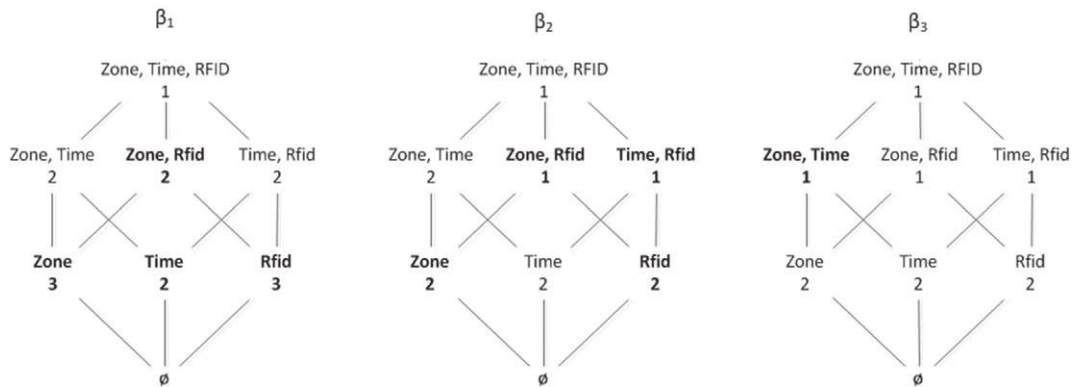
$\beta_1$

Zone, Time, RFID
1

Zone, Time
2

**Zone, Rfid**
**2**

Time, Rfid
2

**Zone**
**3**

**Time**
**2**

**Rfid**
**3**

ø

$\beta_2$

Zone, Time, RFID
1

Zone, Time
2

**Zone, Rfid**
**1**

**Time, Rfid**
**1**

**Zone**
**2**

Time
2

**Rfid**
**2**

ø

$\beta_3$

Zone, Time, RFID
1

**Zone, Time**
**1**

Zone, Rfid
1

Time, Rfid
1

Zone
2

Time
2

Rfid
2

ø